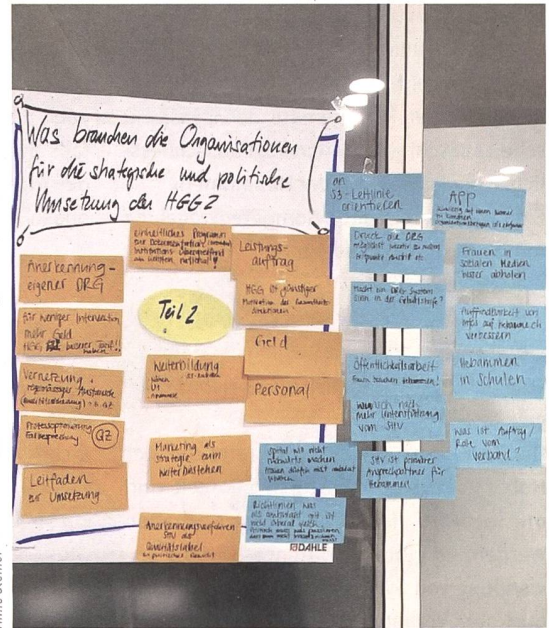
Was brauchen die Organisationen für die strategische und politische Umsetzung des HGGZ

Anerkennung eigener ORG

Für weniger Intervention mehr Geld
HGG besser Teil!!

Vernetzung, regelmäßiger Austausch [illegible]

Prozessoptimierung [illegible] QZ

Leitfaden zur Umsetzung

Einheitliches Programm zur Gebrauchsanweisung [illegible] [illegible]

Teil 2

Weiterbildung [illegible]

Marketing als Strategie zum weiterbestehen

Anerkennungsverfahren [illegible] als Qualitätsmerkmal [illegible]

Leistungsauftrag

HGG ist günstiger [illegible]

Geld

Personal

Spital soll nicht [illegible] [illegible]

Richtlinien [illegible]

an S3-Leitlinie orientieren

Druck, die ORG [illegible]

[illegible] im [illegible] Spitalsystem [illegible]

Öffentlichkeitsarbeit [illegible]

Wunsch nach mehr Unterstützung vom SHV

SHV ist primärer Ansprechpartner für Hebammen!

APP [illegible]

Frauen in sozialen Medien besser abholen

Aufklärungsarbeit von Hebammen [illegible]

Hebammen in Schulen

Was ist Auftrag/Rolle vom Verband?

DAHLE